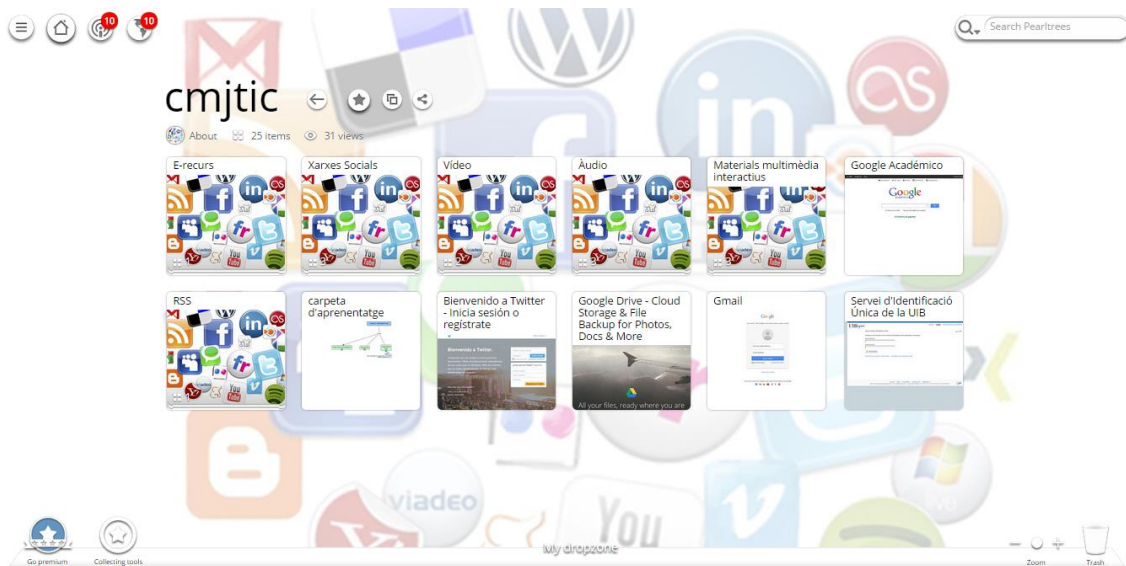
10

10

Search Pearltrees

cmjtic

About 25 items 31 views

E-recurs

Xarxes Socials

Vídeo

Àudio

Materials multimèdia interactius

Google Académico

RSS

carpeta d'aprenentatge

Bienvenido a Twitter - Inicia sesión o regístrate

Google Drive - Cloud Storage & File Backup for Photos, Docs & More

All your files, ready where you are

Gmail

Servei d'Identificació Única de la UIB

Go premium

Collecting tools

My dropzone

Zoom

Trash